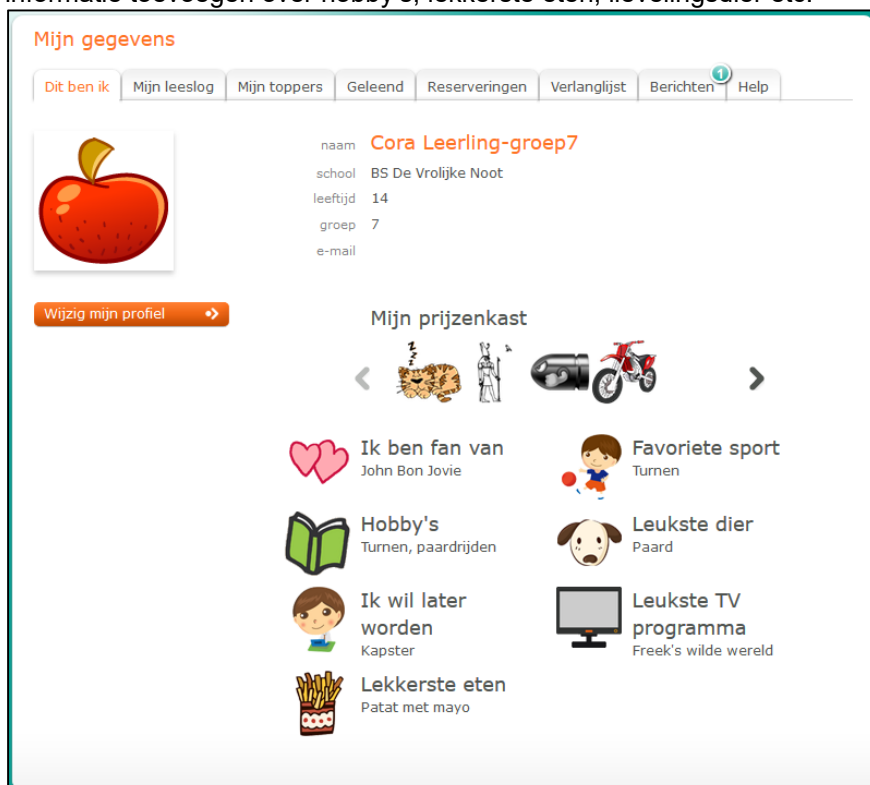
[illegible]

Mijn gegevens

Dit ben ik | Mijn leeslog | Mijn toppers | Geleend | Reserveringen | Verlanglijst | Berichten 1 | Help

naam Cora Leerling-groep7
school BS De Vrolijke Noot
leeftijd 14
groep 7
e-mail

Wijzig mijn profiel

Mijn prijzenkast

Ik ben fan van
John Bon Jovie

Favoriete sport
Turnen

Hobby's
Turnen, paardrijden

Leukste dier
Paard

Ik wil later worden
Kapster

Leukste TV programma
Freek's wilde wereld

Lekkerste eten
Patat met mayo